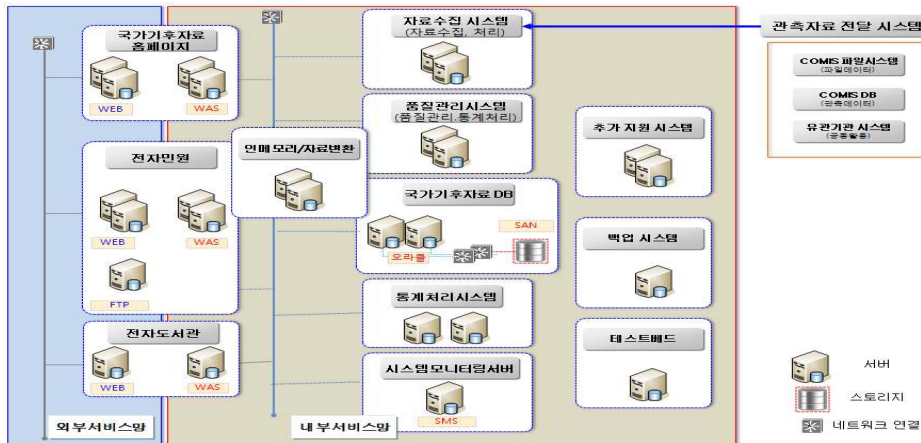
국가기후자료 홈페이지

WEB

WAS

전자민원

WEB

WAS

FTP

전자도서관

WEB

WAS

외부서비스망

인메모리/자료변환

자료수집 시스템
(자료수집, 처리)

품질관리시스템
(품질관리, 통계처리)

국가기후자료 DB

SAN

오라클

통계처리시스템

시스템모니터링서버

SMS

내부서비스망

추가 지원 시스템

백업 시스템

테스트베드

관측자료 전달 시스템

COMIS 파일시스템
(파일데이터)

COMIS DB
(관측데이터)

유관기관 시스템
(공동활용)

서버

스토리지

네트워크 연결